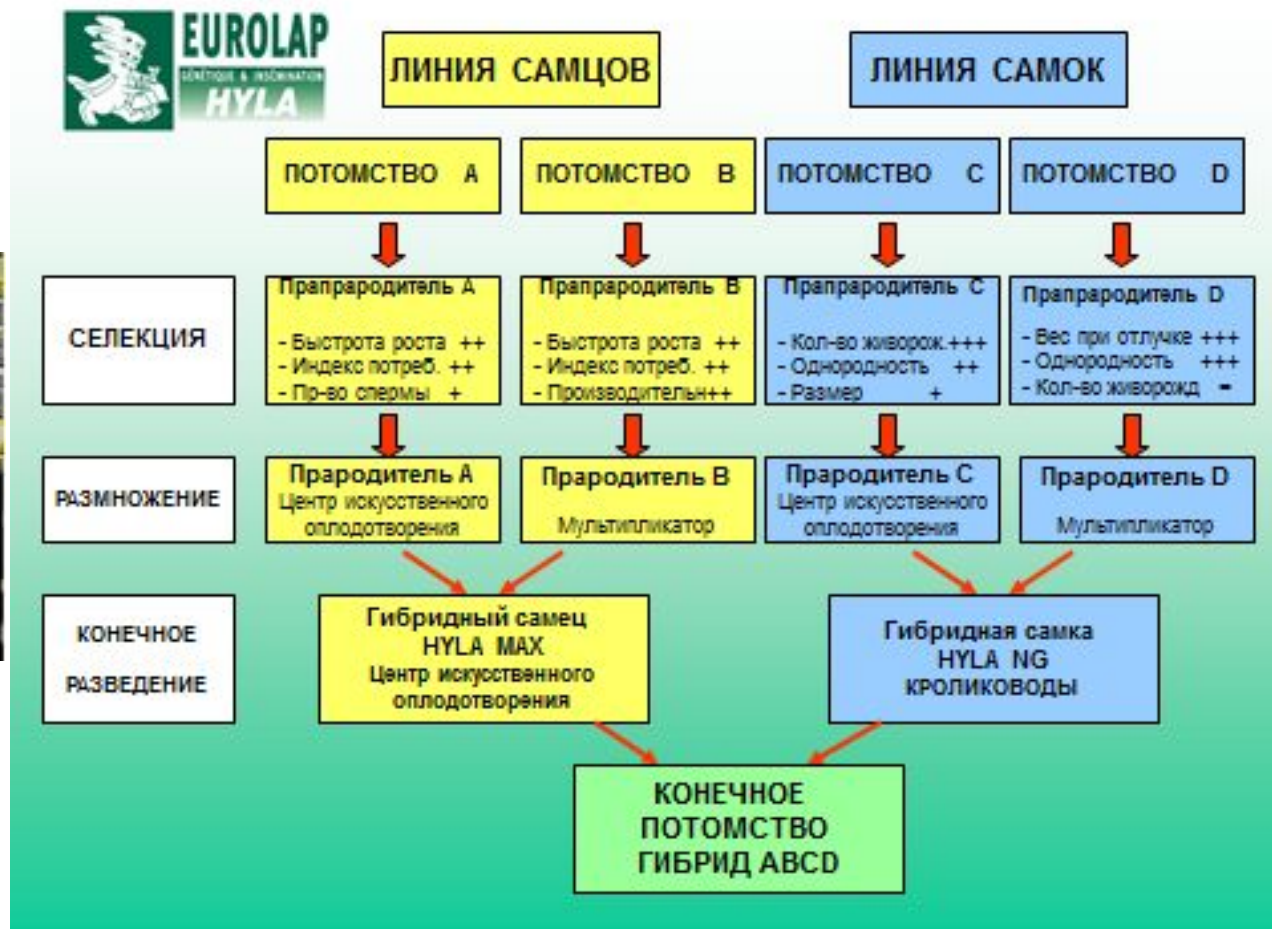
EUROLAP
GÉNÉTIQUE & INSÉMINATION
HYLA

ЛИНИЯ САМЦОВ

ЛИНИЯ САМОК

ПОТОМСТВО A

ПОТОМСТВО B

ПОТОМСТВО C

ПОТОМСТВО D

СЕЛЕКЦИЯ

Прапрародитель A
- Быстрота роста ++
- Индекс потреб. ++
- Пр-во спермы +

Прапрародитель B
- Быстрота роста ++
- Индекс потреб. ++
- Производительн++

Прапрародитель C
- Кол-во живорож.+++
- Однородность ++
- Размер +

Прапрародитель D
- Вес при отлучке +++
- Однородность +++
- Кол-во живорожд -

РАЗМНОЖЕНИЕ

Прародитель A
Центр искуственного оплодотворения

Прародитель B
Мультипликатор

Прародитель C
Центр искуственного оплодотворения

Прародитель D
Мультипликатор

КОНЕЧНОЕ РАЗВЕДЕНИЕ

Гибридный самец
HYLA MAX
Центр искусственного оплодотворения

Гибридная самка
HYLA NG
КРОЛИКОВОДЫ

КОНЕЧНОЕ ПОТОМСТВО ГИБРИД ABCD